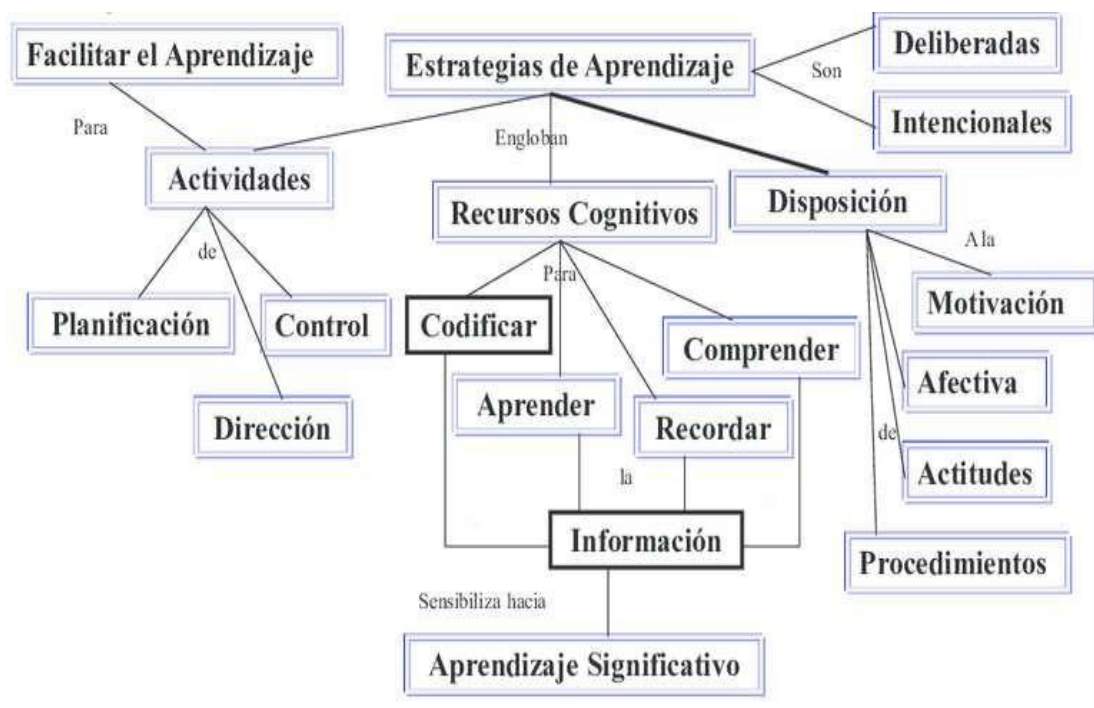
Facilitar el Aprendizaje

Estrategias de Aprendizaje

Son

Deliberadas

Intencionales

Para

Engloban

Actividades

Recursos Cognitivos

Disposición

de

Para

A la

Planificación

Control

Codificar

Comprender

Motivación

Dirección

Aprender

Recordar

Afectiva

de

la

Actitudes

Información

Procedimientos

Sensibiliza hacia

Aprendizaje Significativo